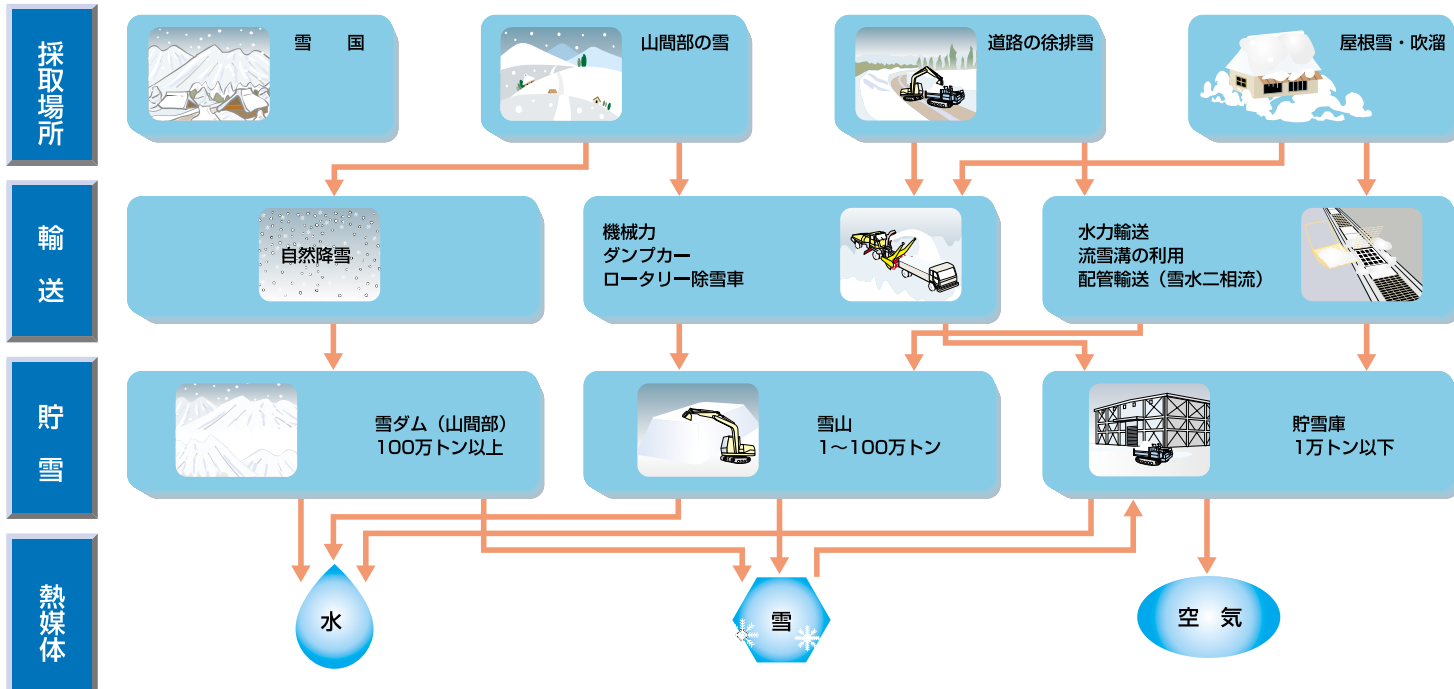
採取場所

雪　国

山間部の雪

道路の徐排雪

屋根雪・吹溜

輸送

自然降雪

機械力
ダンプカー
ロータリー除雪車

水力輸送
流雪溝の利用
配管輸送（雪水二相流）

貯雪

雪ダム（山間部）
100万トン以上

雪山
1～100万トン

貯雪庫
1万トン以下

熱媒体

水

雪

空　気